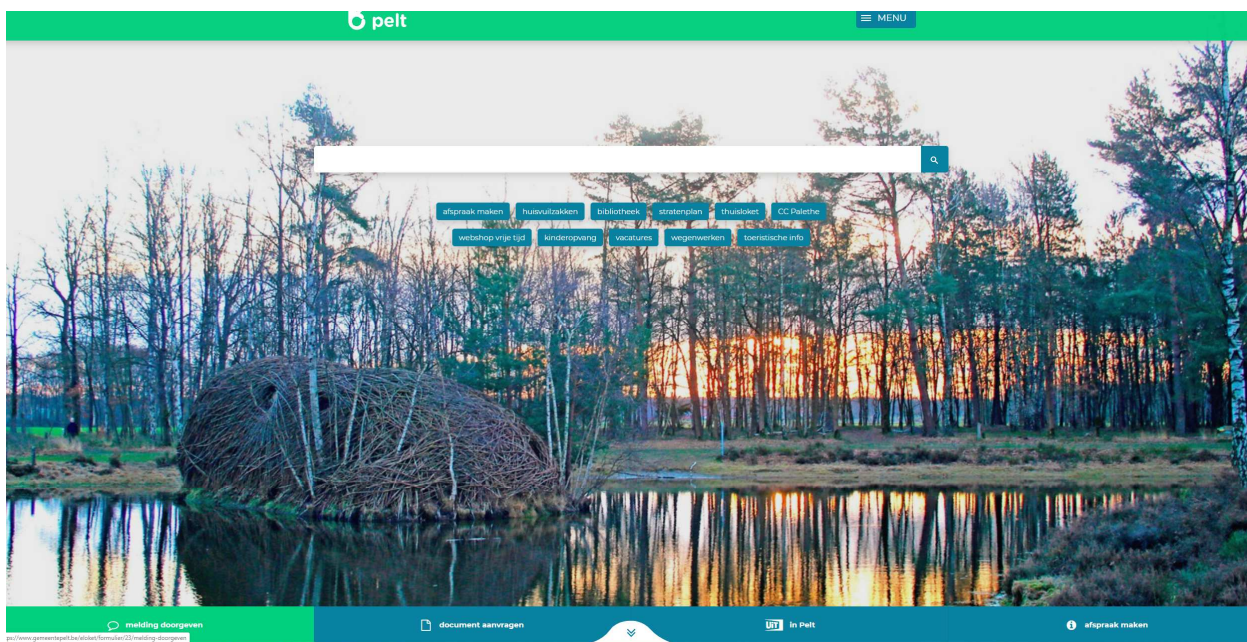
pelt

MENU

afspraak maken huisvuilzakken bibliotheek stratenplan thuisloket CC Palethe

webshop vrije tijd kinderopvang vacatures wegenwerken toeristische info

melding doorgeven

document aanvragen

UiT in Pelt

afspraak maken

ps://www.gemeentepelt.be/eloket/formulier/23/melding-doorgeven